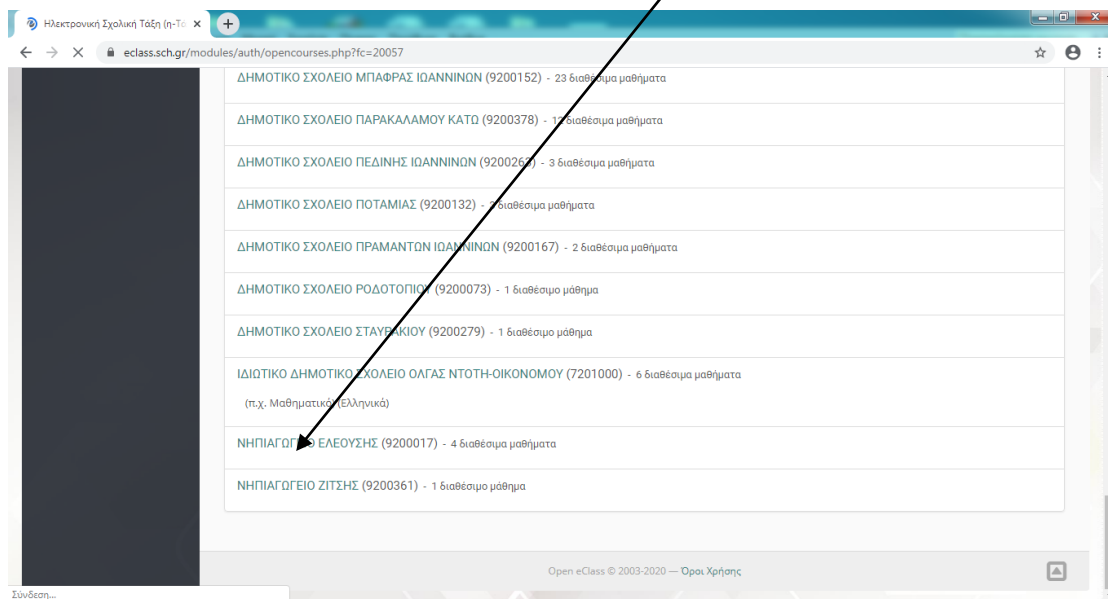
Ηλεκτρονική Σχολική Τάξη (η-Τα ×

eclass.sch.gr/modules/auth/opencourses.php?fc=20057

ΔΗΜΟΤΙΚΟ ΣΧΟΛΕΙΟ ΜΠΑΦΡΑΣ ΙΩΑΝΝΙΝΩΝ (9200152) - 23 διαθέσιμα μαθήματα

ΔΗΜΟΤΙΚΟ ΣΧΟΛΕΙΟ ΠΑΡΑΚΑΛΑΜΟΥ ΚΑΤΩ (9200378) - 1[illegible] διαθέσιμα μαθήματα

ΔΗΜΟΤΙΚΟ ΣΧΟΛΕΙΟ ΠΕΔΙΝΗΣ ΙΩΑΝΝΙΝΩΝ (920026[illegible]) - 3 διαθέσιμα μαθήματα

ΔΗΜΟΤΙΚΟ ΣΧΟΛΕΙΟ ΠΟΤΑΜΙΑΣ (9200132) - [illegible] διαθέσιμα μαθήματα

ΔΗΜΟΤΙΚΟ ΣΧΟΛΕΙΟ ΠΡΑΜΑΝΤΩΝ ΙΩΑΝΝΙΝΩΝ (9200167) - 2 διαθέσιμα μαθήματα

ΔΗΜΟΤΙΚΟ ΣΧΟΛΕΙΟ ΡΟΔΟΤΟΠΙΟΥ (9200073) - 1 διαθέσιμο μάθημα

ΔΗΜΟΤΙΚΟ ΣΧΟΛΕΙΟ ΣΤΑΥΡΑΚΙΟΥ (9200279) - 1 διαθέσιμο μάθημα

ΙΔΙΩΤΙΚΟ ΔΗΜΟΤΙΚΟ ΣΧΟΛΕΙΟ ΟΛΓΑΣ ΝΤΟΤΗ-ΟΙΚΟΝΟΜΟΥ (7201000) - 6 διαθέσιμα μαθήματα

(π.χ. Μαθηματικά, Ελληνικά)

ΝΗΠΙΑΓΩΓΕΙΟ ΕΛΕΟΥΣΗΣ (9200017) - 4 διαθέσιμα μαθήματα

ΝΗΠΙΑΓΩΓΕΙΟ ΖΙΤΣΗΣ (9200361) - 1 διαθέσιμο μάθημα

Open eClass © 2003-2020 — Όροι Χρήσης

Σύνδεση...